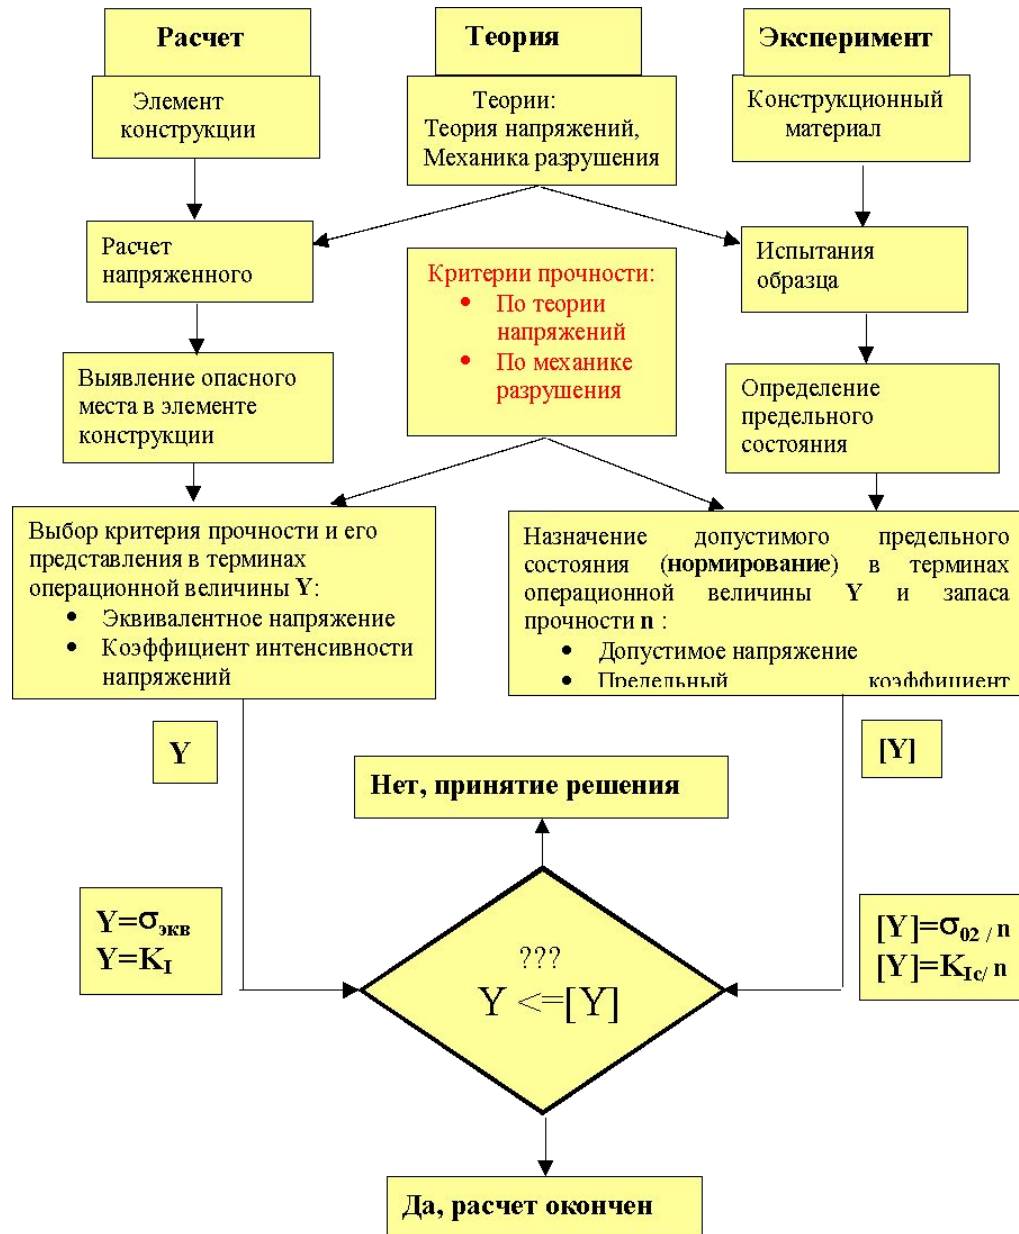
Расчет

Теория

Эксперимент

Элемент конструкции

Теории:
Теория напряжений,
Механика разрушения

Конструкционный материал

Расчет напряженного

Критерии прочности:
• По теории напряжений
• По механике разрушения

Испытания образца

Выявление опасного места в элементе конструкции

Определение предельного состояния

Выбор критерия прочности и его представления в терминах операционной величины Y:
• Эквивалентное напряжение
• Коэффициент интенсивности напряжений

Назначение допустимого предельного состояния (нормирование) в терминах операционной величины Y и запаса прочности n :
• Допустимое напряжение
• Предельный коэффициент

Y

[Y]

Нет, принятие решения

$Y=\sigma_{экв}$
$Y=K_I$

???
Y <=[Y]

$[Y]=\sigma_{02} / n$
$[Y]=K_{Ic} / n$

Да, расчет окончен